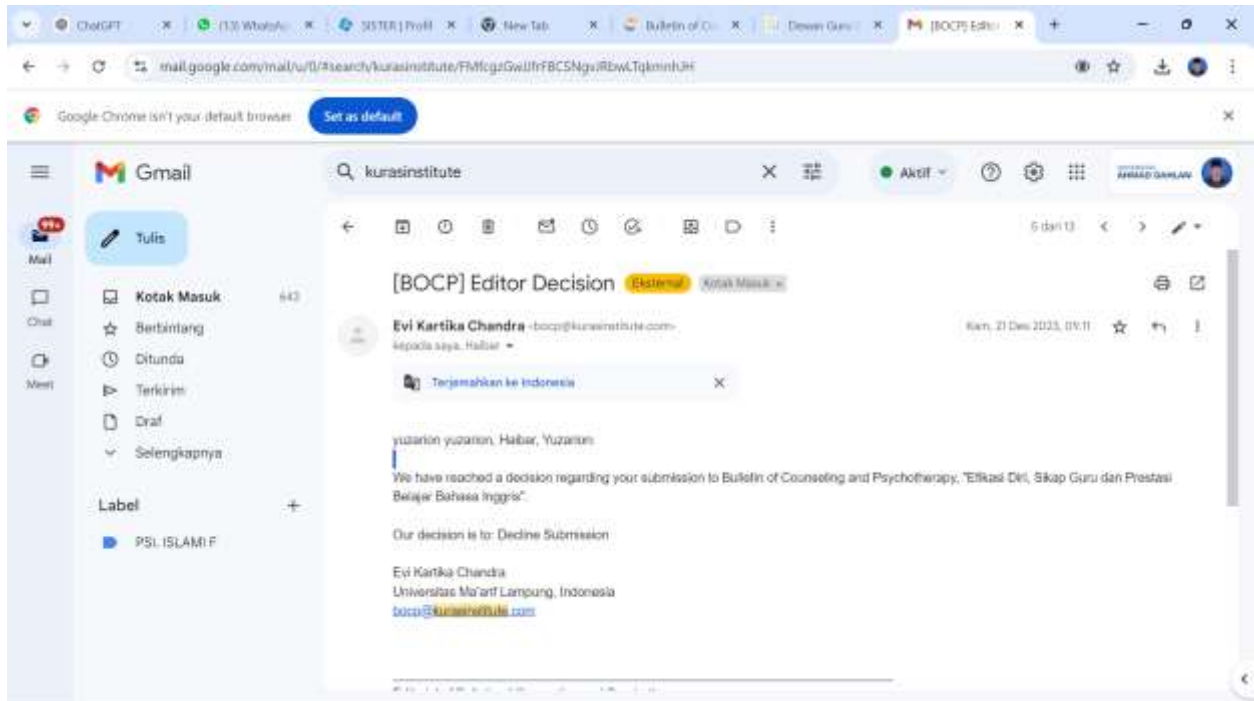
ChatGPT | (13) WhatsApp | SISTER | Profil | New Tab | Bulletin of C... | Dewan Guru | [BOCP] Editor

mail.google.com/mail/u/0/#search/kurasinstitute/FMfcgzGwJfrFBCSNgvRbwLTqkmnhJH

Google Chrome isn't your default browser Set as default

Gmail

kurasinstitute

Aktif

Mail 99+

Tulis

Chat

Meet

Kotak Masuk 643
Berbintang
Ditunda
Terkirim
Draf
Selengkapnya

Label +

PSI. ISLAMI F

5 dari 13

[BOCP] Editor Decision Eksternal Kotak Masuk ×

Evi Kartika Chandra <bocp@kurasinstitute.com>
kepada saya, Halbar

Kam, 21 Des 2023, 09.11

Terjemahkan ke Indonesia

yuzarion yuzarion, Haibar, Yuzarion:

We have reached a decision regarding your submission to Bulletin of Counseling and Psychotherapy, "Efikasi Diri, Sikap Guru dan Prestasi Belajar Bahasa Inggris".

Our decision is to: Decline Submission

Evi Kartika Chandra
Universitas Ma'arif Lampung, Indonesia
bocp@kurasinstitute.com

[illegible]